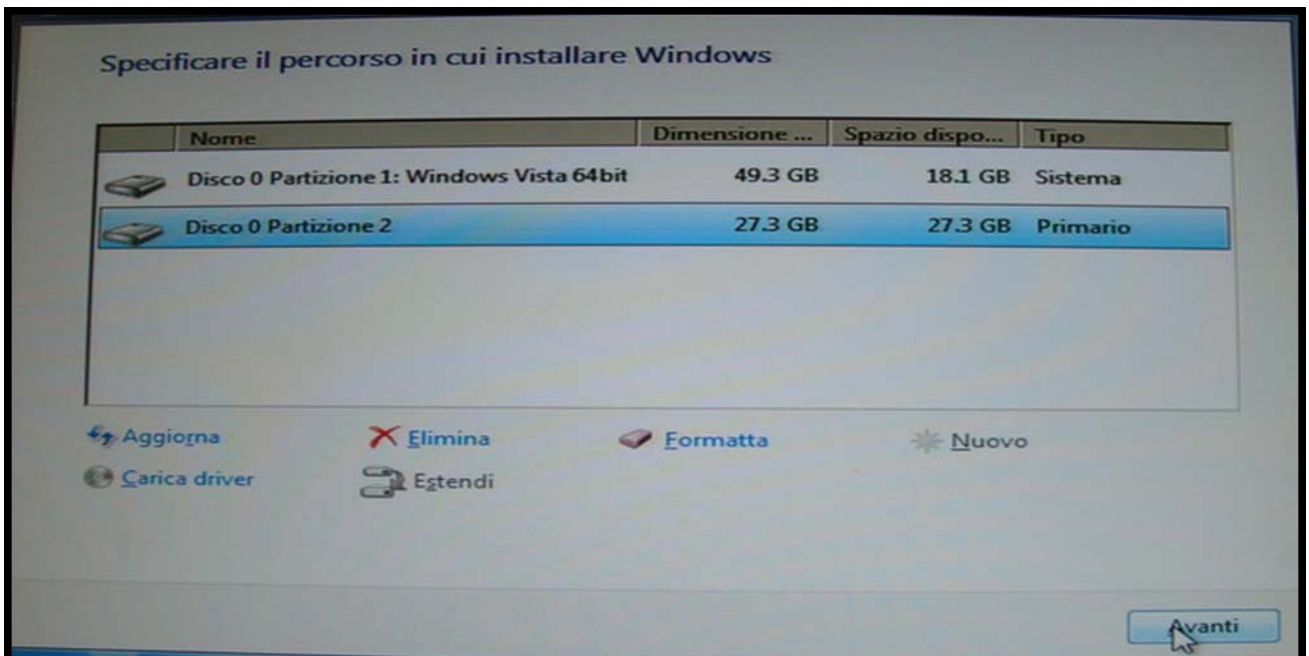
Specificare il percorso in cui installare Windows

| Nome | Dimensione ... | Spazio dispo... | Tipo |
|---|---|---|---|
| Disco 0 Partizione 1: Windows Vista 64bit | 49.3 GB | 18.1 GB | Sistema |
| Disco 0 Partizione 2 | 27.3 GB | 27.3 GB | Primario |

Aggiorna
Elimina
Formatta
Nuovo
Carica driver
Estendi

Avanti